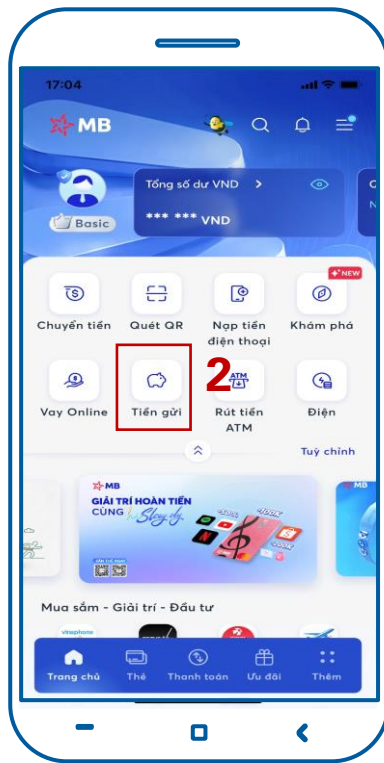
17:04

MB

Basic

Tổng số dư VND >

*** *** VND

NEW

Chuyển tiền

Quét QR

Nạp tiền điện thoại

Khám phá

2

Vay Online

Tiền gửi

ATM

Rút tiền ATM

Điện

Tuỳ chỉnh

MB

GIẢI TRÍ HOÀN TIỀN CÙNG Shop dj

Mua sắm - Giải trí - Đầu tư

Trang chủ

Thẻ

Thanh toán

Ưu đãi

Thêm